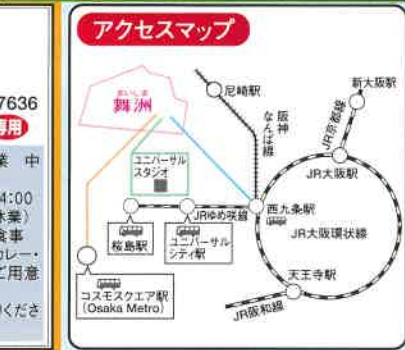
7636
専用
業 中
4:00
休業)
食事
カレー・
ご用意
くださ

アクセスマップ

まいしま
舞洲

尼崎駅
阪神なんば線
新大阪駅
JR京都線
JR大阪駅
ユニバーサルスタジオ
JRゆめ咲線
西九条駅
桜島駅
ユニバーサルシティ駅
JR大阪環状線
天王寺駅
コスモスクエア駅(Osaka Metro)
JR阪和線